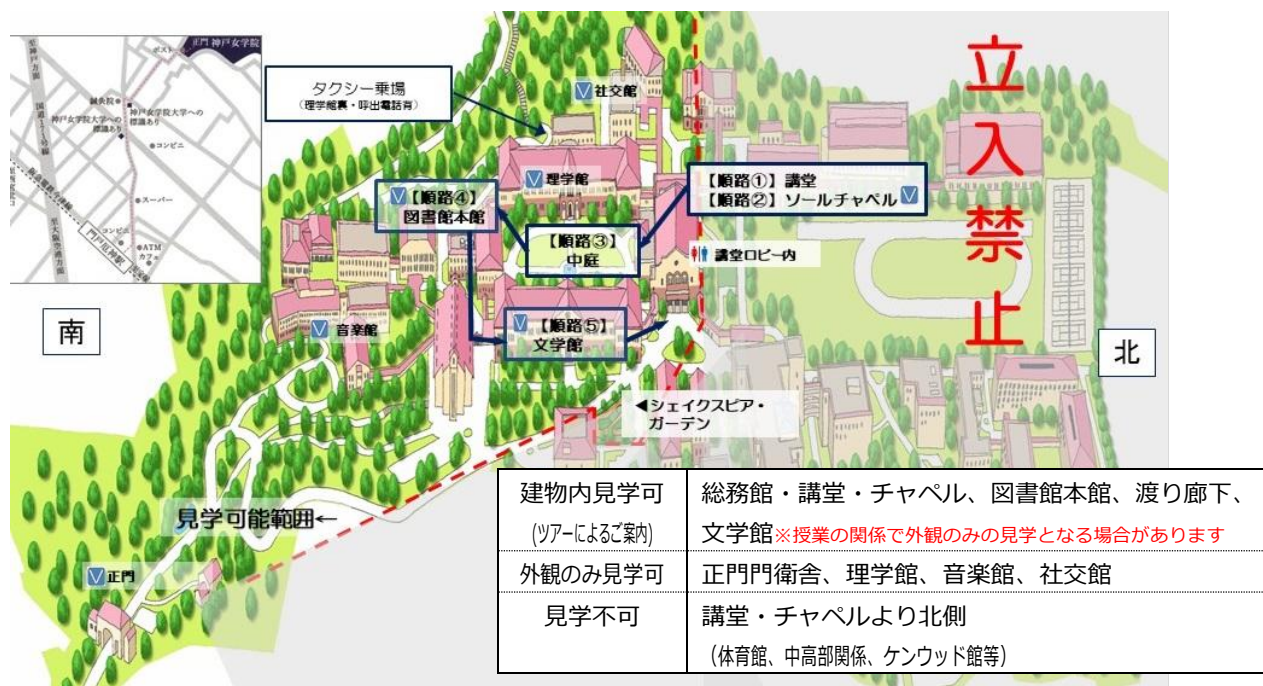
正門 神戸女学院

ポスト

鍼灸院

神戸女学院大学への標識あり

コンビニ

スーパー

コンビニ

ATM

カフェ

門戸厄神駅

タクシー乗場
(理学館裏・呼出電話有)

社交館

理学館

【順路①】講堂
【順路②】ソールチャペル

【順路④】
図書館本館

【順路③】
中庭

講堂ロビー内

立入禁止

南

音楽館

【順路⑤】
文学館

北

◀シェイクスピア・ガーデン

見学可能範囲←

正門

| 建物内見学可<br>(ツアーによるご案内) | 総務館・講堂・チャペル、図書館本館、渡り廊下、文学館※授業の関係で外観のみの見学となる場合があります |
|---|---|
| 外観のみ見学可 | 正門門衛舎、理学館、音楽館、社交館 |
| 見学不可 | 講堂・チャペルより北側<br>(体育館、中高部関係、ケンウッド館等) |